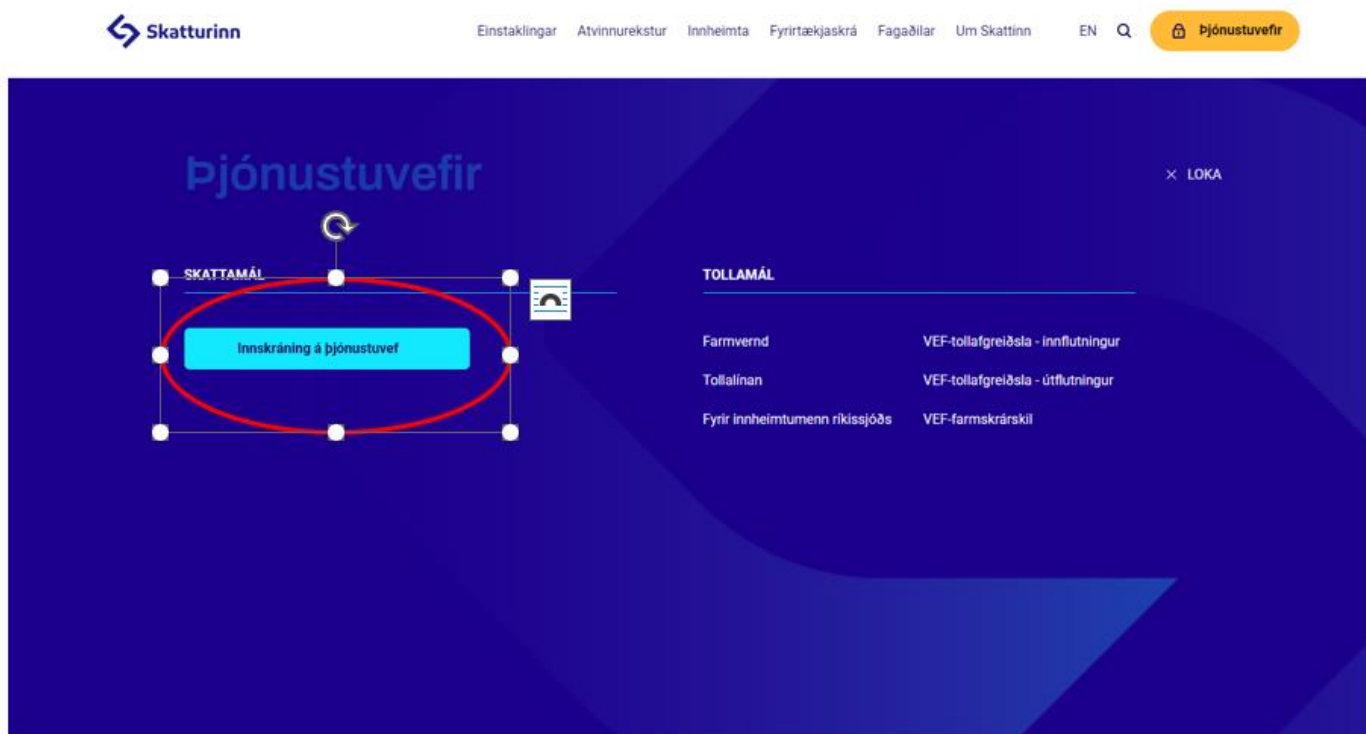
Skatturinn

Einstaklingar Atvinnurekstur Innheimta Fyrirtækjaskrá Fagaðilar Um Skattinn EN Þjónustuvefir

Þjónustuvefir

× LOKA

SKATTAMÁL

Innskráning á þjónustuvef

TOLLAMÁL

Farmvernd

Tollalínan

Fyrir innheimtumenn ríkissjóðs

VEF-tollafgreiðsla - innflutningur

VEF-tollafgreiðsla - útflutningur

VEF-farmskrárskil